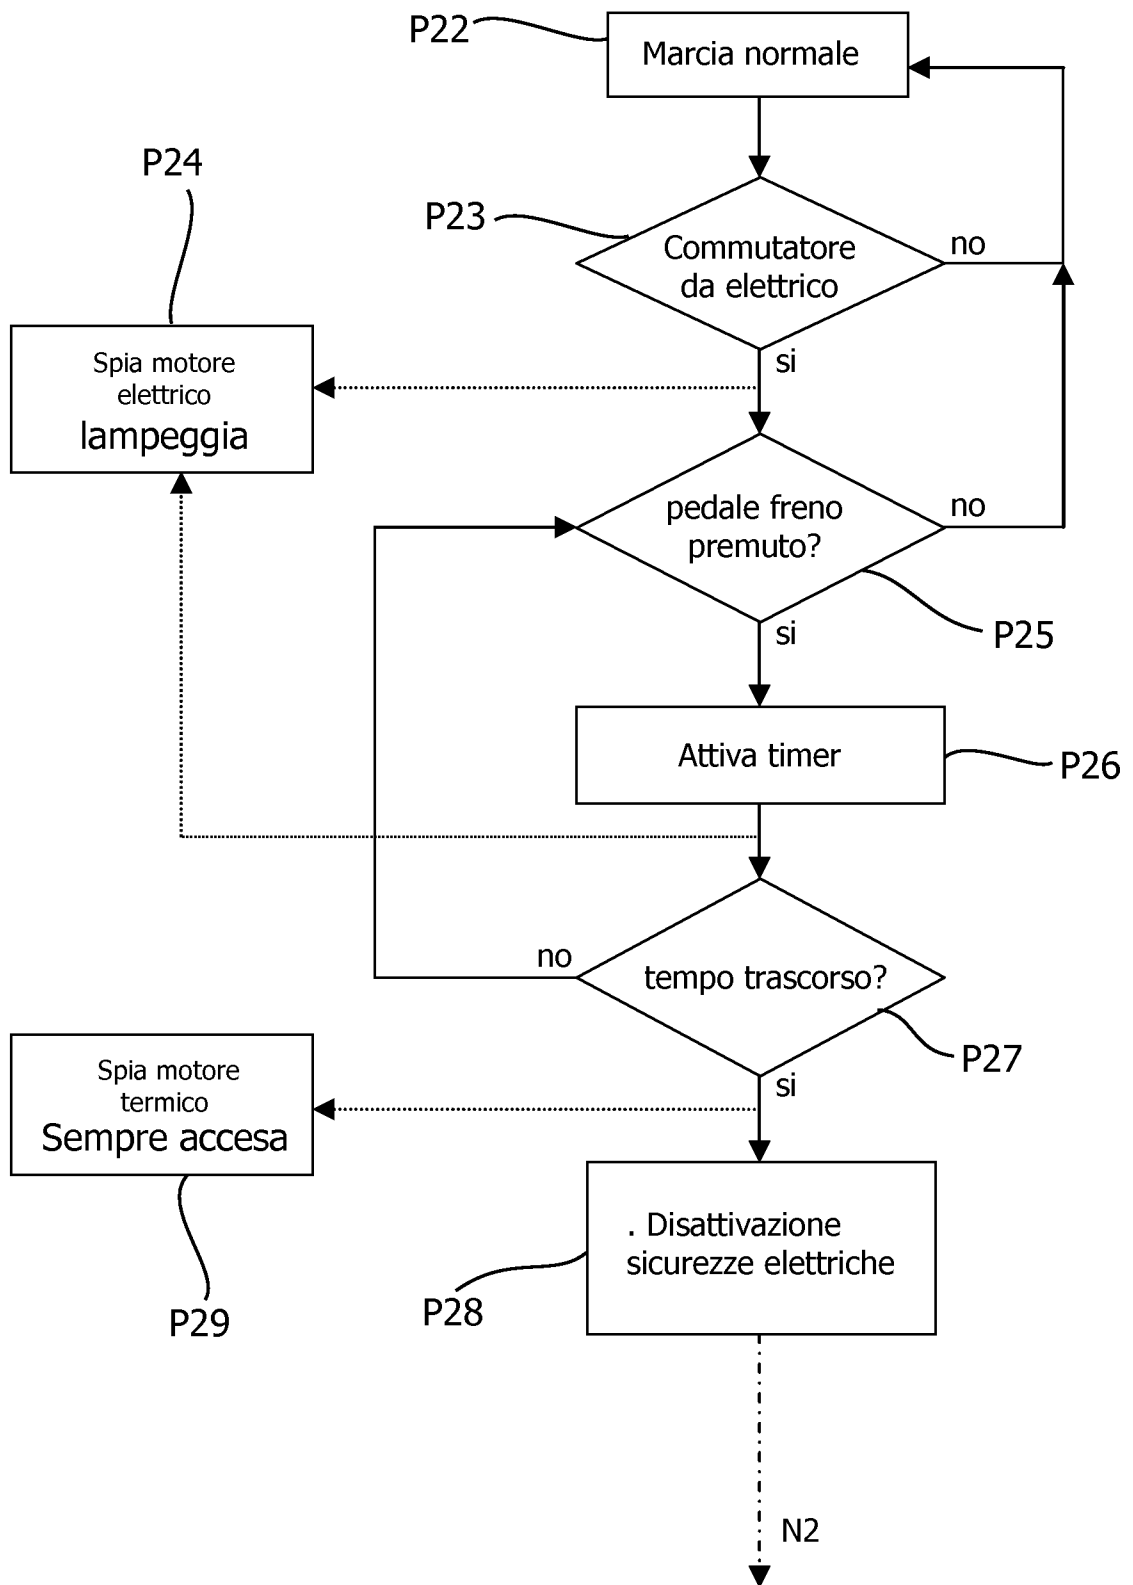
P22
Marcia normale

P24

P23
Commutatore da elettrico
no

Spia motore elettrico
lampeggia

si

pedale freno premuto?
no

si
P25

Attiva timer
P26

no
tempo trascorso?
P27

Spia motore termico
Sempre accesa

si

. Disattivazione sicurezze elettriche

P29
P28

N2